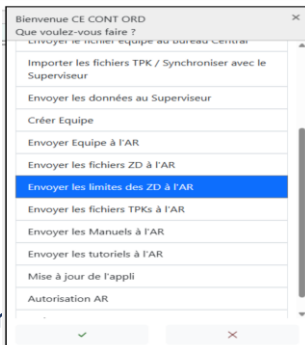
Bienvenue CE CONT ORD
Que voulez-vous faire ?

Envoyer le fichier équipe au Bureau Central

Importer les fichiers TPK / Synchroniser avec le Superviseur

Envoyer les données au Superviseur

Créer Equipe

Envoyer Equipe à l'AR

Envoyer les fichiers ZD à l'AR

Envoyer les limites des ZD à l'AR

Envoyer les fichiers TPKs à l'AR

Envoyer les Manuels à l'AR

Envoyer les tutoriels à l'AR

Mise à jour de l'appli

Autorisation AR

✓ ×